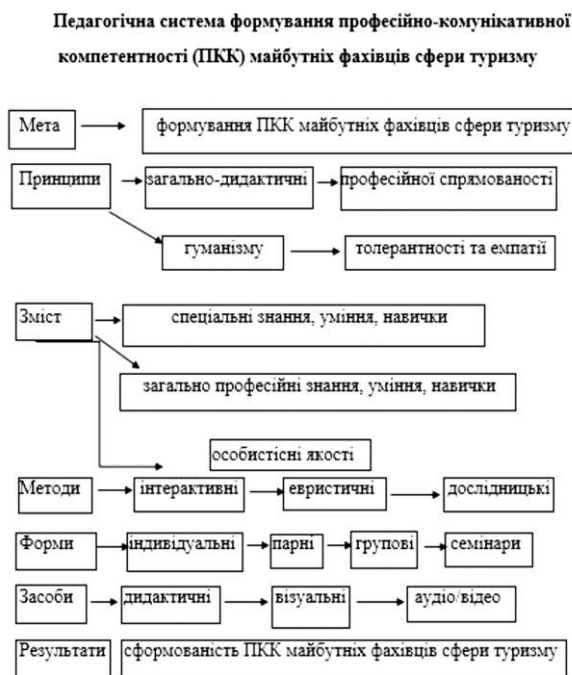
Педагогічна система формування професійно-комунікативної компетентності (ПКК) майбутніх фахівців сфери туризму

Мета

формування ПКК майбутніх фахівців сфери туризму

Принципи

загально-дидактичні

професійної спрямованості

гуманізму

толерантності та емпатії

Зміст

спеціальні знання, уміння, навички

загально професійні знання, уміння, навички

особистісні якості

Методи

інтерактивні

евристичні

дослідницькі

Форми

індивідуальні

парні

групові

семінари

Засоби

дидактичні

візуальні

аудіо/відео

Результати

сформованість ПКК майбутніх фахівців сфери туризму